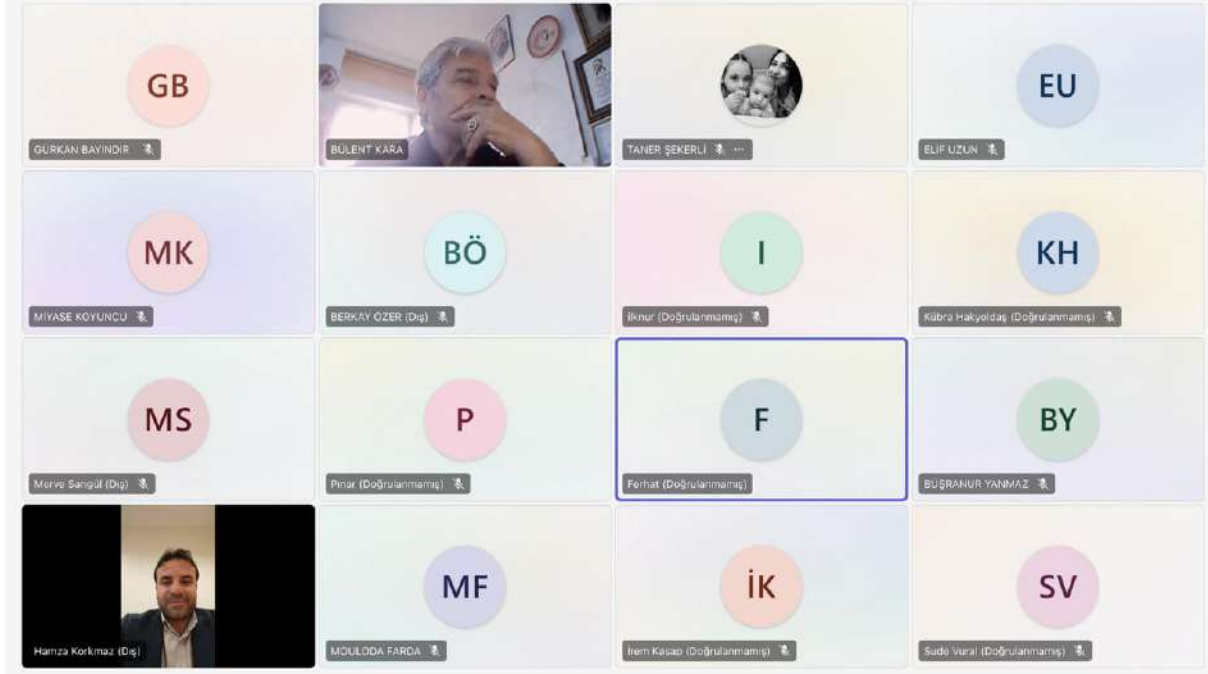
GB
GÜRKAN BAYINDIR

BÜLENT KARA

TANER ŞEKERLİ ···

EU
ELİF UZUN

MK
MİYASE KOYUNCU

BÖ
BERKAY ÖZER (Dış)

I
İlknur (Doğrulanmamış)

KH
Kübra Hakyoldaş (Doğrulanmamış)

MS
Merve Sangül (Dış)

P
Pınar (Doğrulanmamış)

F
Ferhat (Doğrulanmamış)

BY
BUŞRANUR YANMAZ

Hamza Korkmaz (Dış)

MF
MOULODA FARDA

İK
İrem Kasap (Doğrulanmamış)

SV
Sude Vural (Doğrulanmamış)